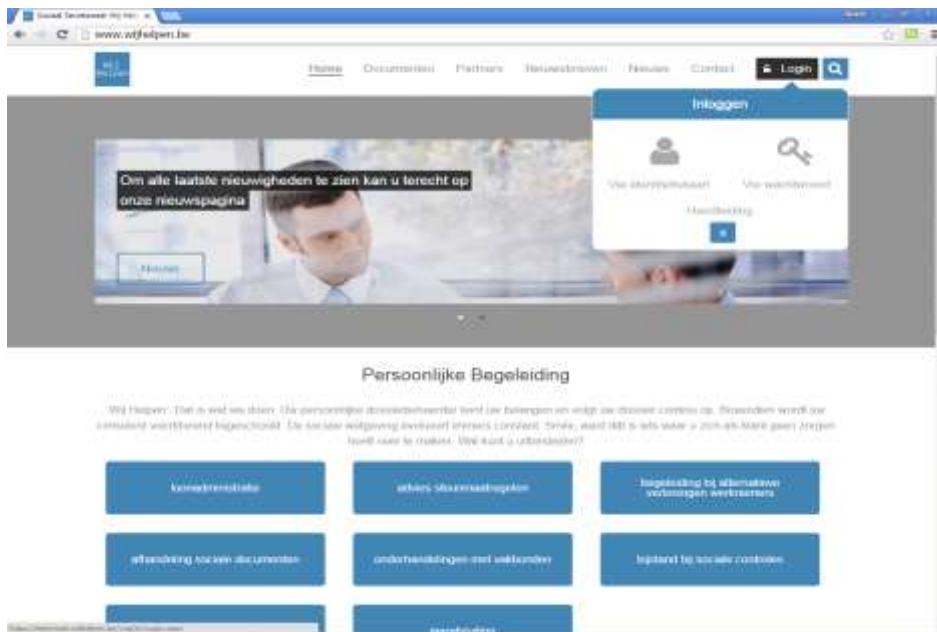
Sociaal Secretariaat Wij Hel x

www.wijhelpen.be

Home Documenten Partners Nieuwsbrieven Nieuws Contact Login

Inloggen

Via identiteitskaart Via wachtwoord

Handleiding

Om alle laatste nieuwigheden te zien kan u terecht op onze nieuwspagina

Nieuws

Persoonlijke Begeleiding

Wij Helpen. Dat is wat we doen. Uw persoonlijke dossierbeheerder kent uw belangen en volgt uw dossier continu op. Bovendien wordt uw consulent voortdurend bijgeschoold. De sociale wetgeving evolueert immers constant. Snelle, want dat is wat u zich als klant geen zorgen hoeft over te maken. Wat kunt u uitbesteden?

loonadministratie

advies steunmaatregelen

begeleiding bij alternatieve verloningen werknemers

afhandeling sociale documenten

onderhandelingen met vakbonden

bijstand bij sociale controles

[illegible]

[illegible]